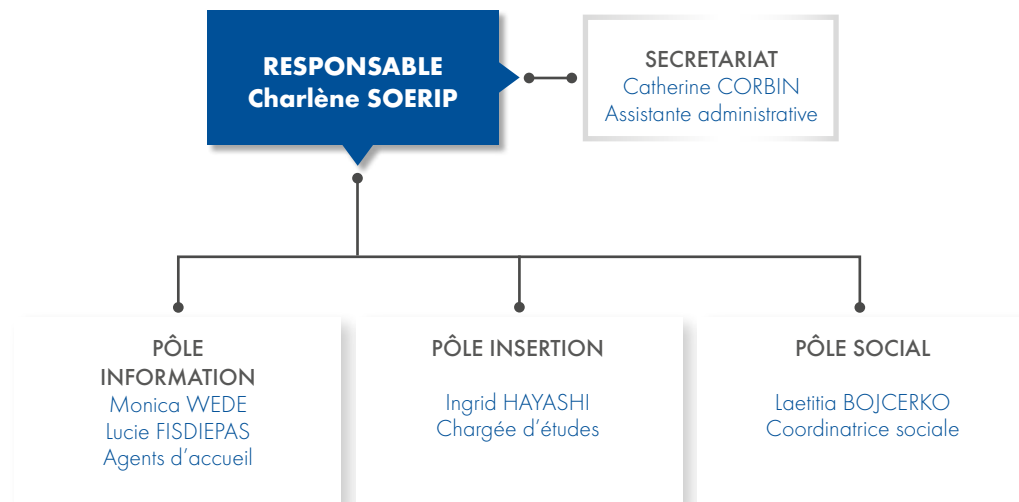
RESPONSABLE
Charlène SOERIP

SECRETARIAT
Catherine CORBIN
Assistante administrative

PÔLE INFORMATION
Monica WEDE
Lucie FISDIEPAS
Agents d'accueil

PÔLE INSERTION
Ingrid HAYASHI
Chargée d'études

PÔLE SOCIAL
Laetitia BOJCERKO
Coordinatrice sociale